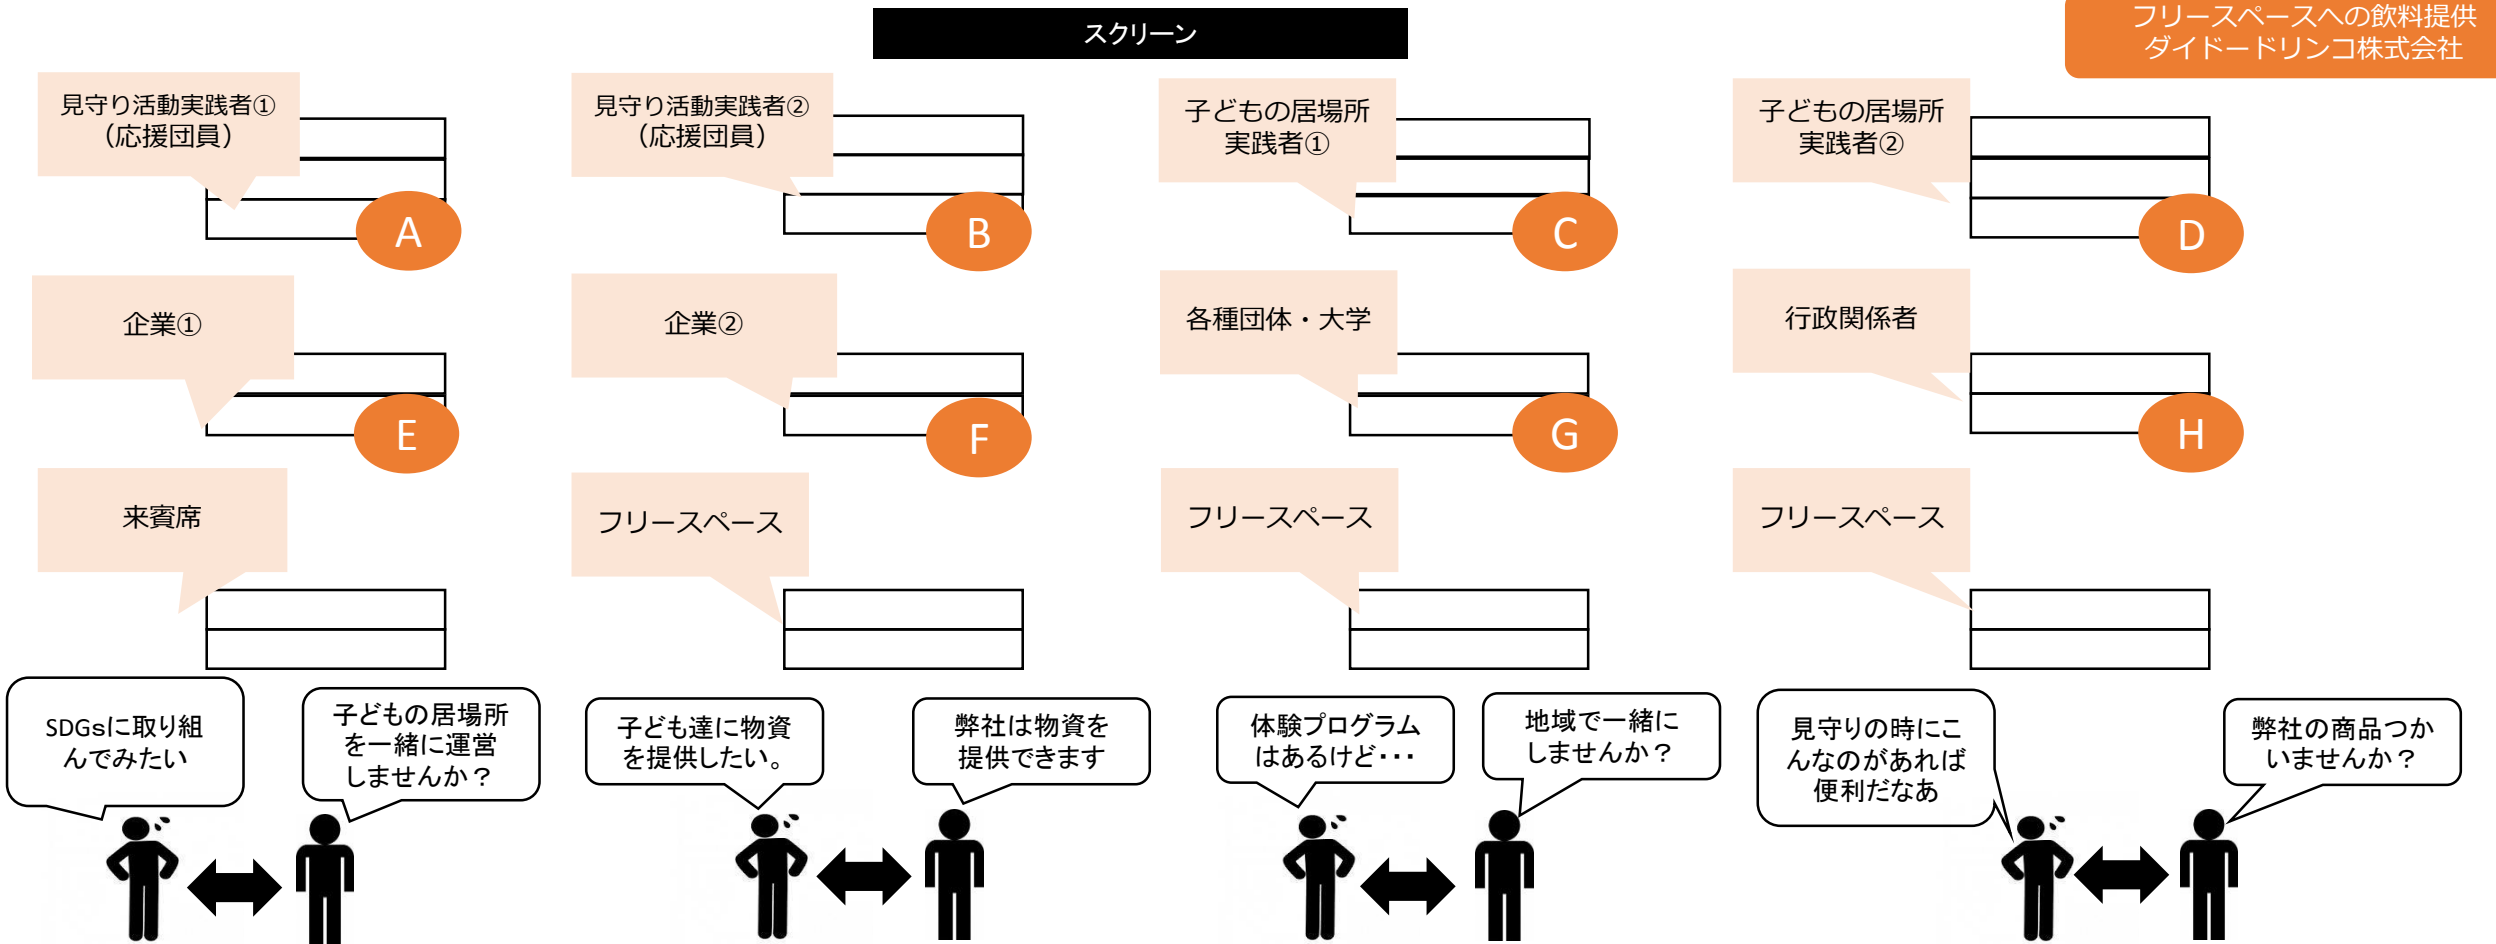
スクリーン

フリースペースへの飲料提供
ダイドードリンコ株式会社

見守り活動実践者①
（応援団員）

A

見守り活動実践者②
（応援団員）

B

子どもの居場所
実践者①

C

子どもの居場所
実践者②

D

企業①

E

企業②

F

各種団体・大学

G

行政関係者

H

来賓席

フリースペース

フリースペース

フリースペース

SDGsに取り組んでみたい

子どもの居場所を一緒に運営しませんか？

子ども達に物資を提供したい。

弊社は物資を提供できます

体験プログラムはあるけど・・・

地域で一緒にしませんか？

見守りの時にこんなのがあれば便利だなあ

弊社の商品つかいませんか？